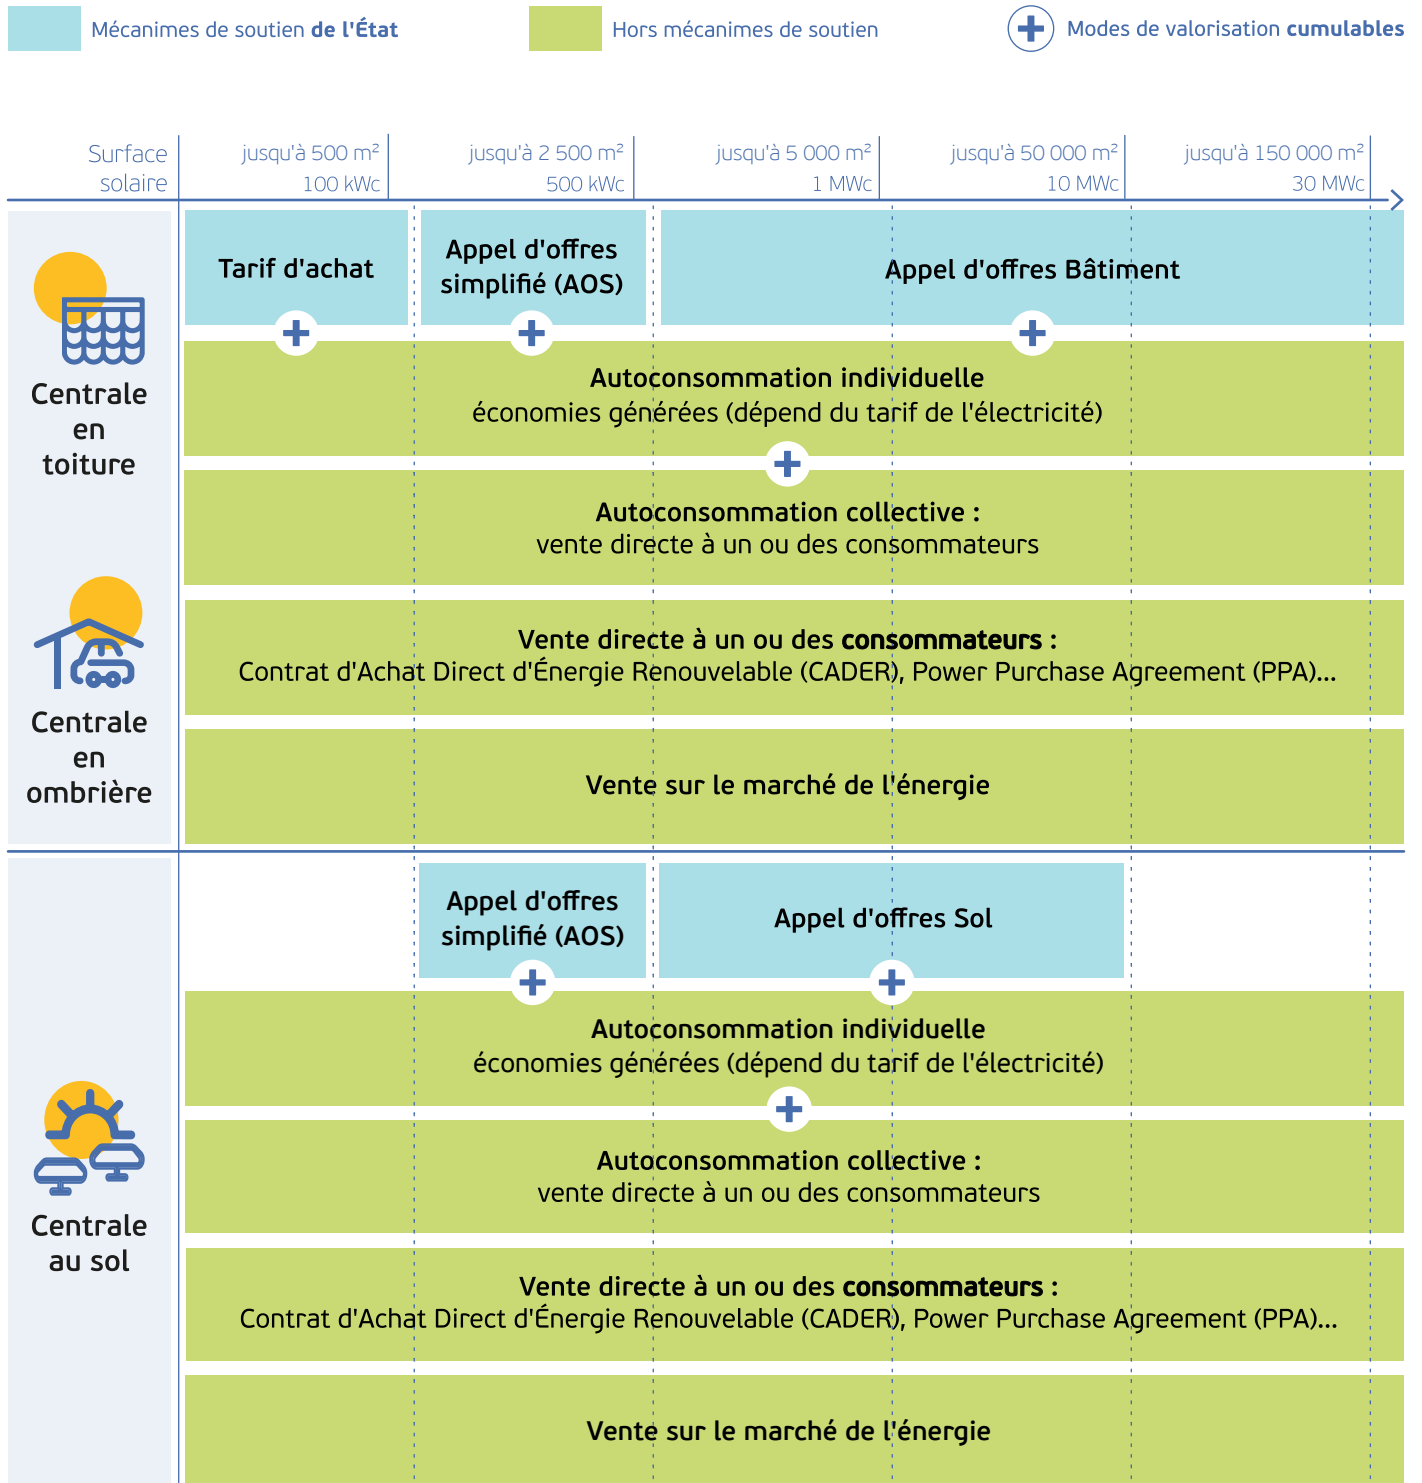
Mécanimes de soutien de l'État

Hors mécanimes de soutien

Modes de valorisation cumulables

Surface solaire

jusqu'à 500 m² 100 kWc

jusqu'à 2 500 m² 500 kWc

jusqu'à 5 000 m² 1 MWc

jusqu'à 50 000 m² 10 MWc

jusqu'à 150 000 m² 30 MWc

Centrale en toiture

Centrale en ombrière

Tarif d'achat

Appel d'offres simplifié (AOS)

Appel d'offres Bâtiment

Autoconsommation individuelle
économies générées (dépend du tarif de l'électricité)

Autoconsommation collective :
vente directe à un ou des consommateurs

Vente directe à un ou des consommateurs :
Contrat d'Achat Direct d'Énergie Renouvelable (CADER), Power Purchase Agreement (PPA)...

Vente sur le marché de l'énergie

Centrale au sol

Appel d'offres simplifié (AOS)

Appel d'offres Sol

Autoconsommation individuelle
économies générées (dépend du tarif de l'électricité)

Autoconsommation collective :
vente directe à un ou des consommateurs

Vente directe à un ou des consommateurs :
Contrat d'Achat Direct d'Énergie Renouvelable (CADER), Power Purchase Agreement (PPA)...

Vente sur le marché de l'énergie